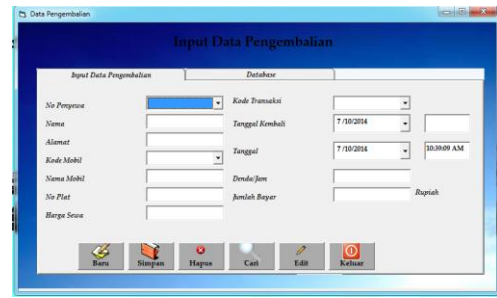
Data Pengembalian

Input Data Pengembalian

Input Data Pengembalian

Database

No Penyewa

Nama

Alamat

Kode Mobil

Nama Mobil

No Plat

Harga Sewa

Kode Transaksi

Tanggal Kembali

7/10/2014

Tanggal

7/10/2014

10:30:09 AM

Denda/Jam

Jumlah Bayar

Rupiah

Baru

Simpan

Hapus

Cari

Edit

Keluar